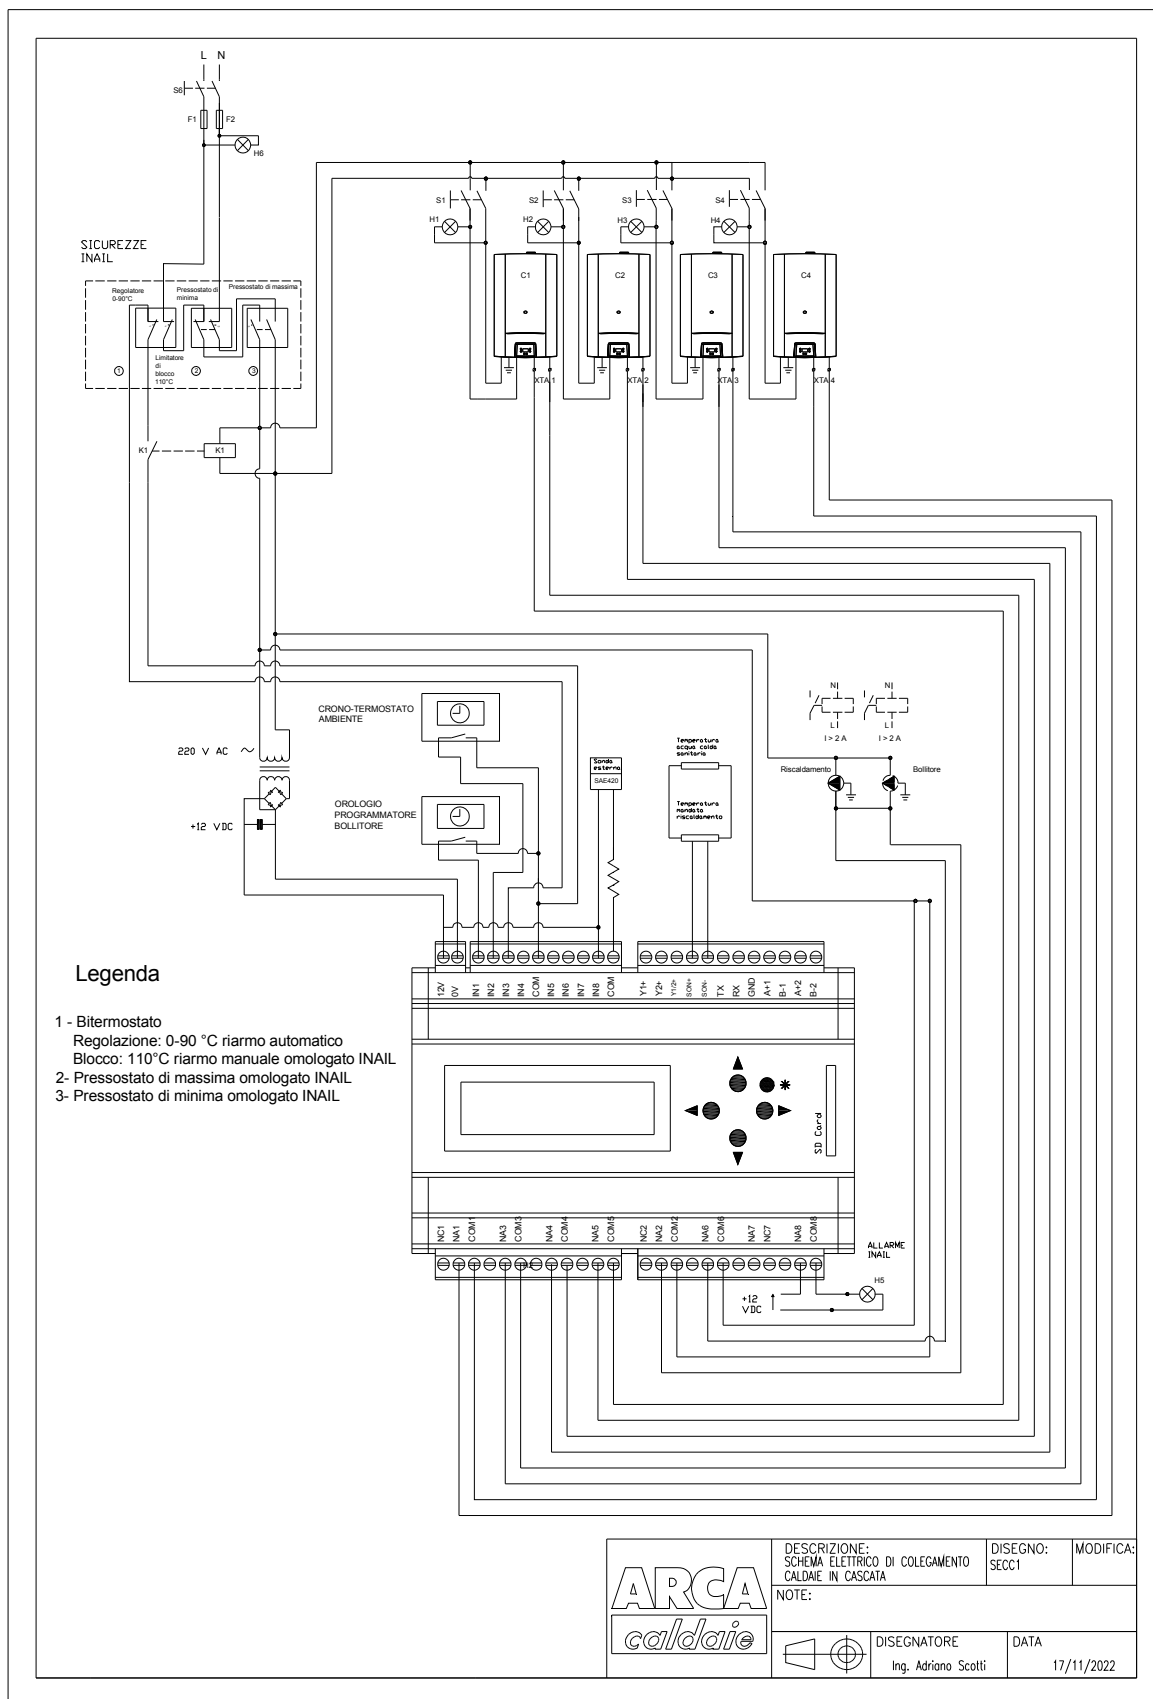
L N
S6
F1 F2
H6
S1 S2 S3 S4
H1 H2 H3 H4
C1 C2 C3 C4
XTA 1 XTA 2 XTA 3 XTA 4
SICUREZZE INAIL
Regolatore 0-90°C
Pressostato di minima
Pressostato di massima
Limitatore di blocco 110°C
① ② ③
K1 K1
CRONO-TERMOSTATO AMBIENTE
220 V AC
OROLOGIO PROGRAMMATORE BOLLITORE
+12 VDC
Sonda esterna
SAE420
Temperatura acqua calda sanitaria
Temperatura mandata riscaldamento
N
L
I > 2 A
N
L
I > 2 A
Riscaldamento
Bollitore
12V 0V IN1 IN2 IN3 IN4 COM IN5 IN6 IN7 IN8 COM
Y1+ Y2+ Y1/2- SON+ SON- TX RX GND A+1 B-1 A+2 B-2
SD Card
NC1 NA1 COM1 NA3 COM3 NA4 COM4 NA5 COM5 NC2 NA2 COM2 NA6 COM6 NA7 NC7 NA8 COM8
ALLARME INAIL
H5
+12 VDC
Legenda
1 - Bitermostato
Regolazione: 0-90 °C riarmo automatico
Blocco: 110°C riarmo manuale omologato INAIL
2- Pressostato di massima omologato INAIL
3- Pressostato di minima omologato INAIL
ARCA caldaie
DESCRIZIONE: SCHEMA ELETTRICO DI COLEGAMENTO CALDAIE IN CASCATA
DISEGNO: SECC1
MODIFICA:
NOTE:
DISEGNATORE
Ing. Adriano Scotti
DATA
17/11/2022